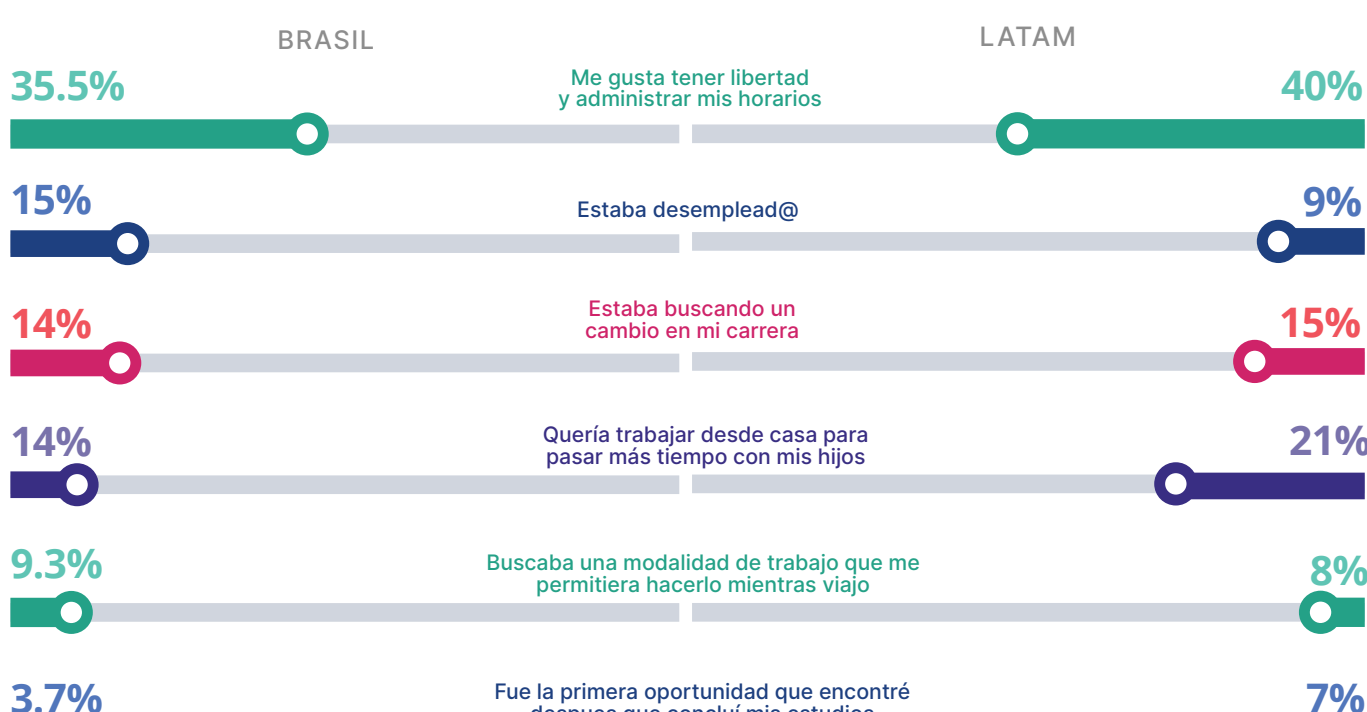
BRASIL

LATAM

35.5%

Me gusta tener libertad y administrar mis horarios

40%

15%

Estaba desemplead@

9%

14%

Estaba buscando un cambio en mi carrera

15%

14%

Quería trabajar desde casa para pasar más tiempo con mis hijos

21%

9.3%

Buscaba una modalidad de trabajo que me permitiera hacerlo mientras viajo

8%

3.7%

Fue la primera oportunidad que encontré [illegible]

7%